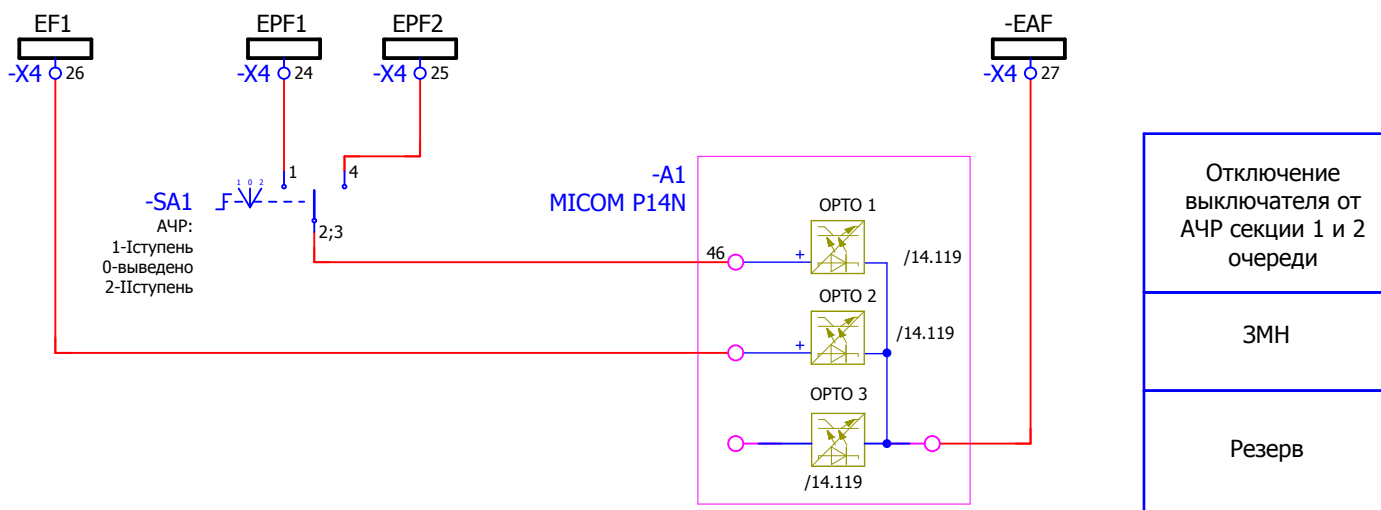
EF1
-X4 26

EPF1
-X4 24

EPF2
-X4 25

-EAF
-X4 27

1
4
1 0 2
-SA1
АЧР:
1-Iступень
0-выведено
2-IIступень
2;3

-A1
MICOM P14N

46
+
OPTO 1
/14.119

OPTO 2
+
/14.119

OPTO 3
/14.119

| Отключение выключателя от АЧР секции 1 и 2 очереди |
|---|
| ЗМН |
| Резерв |